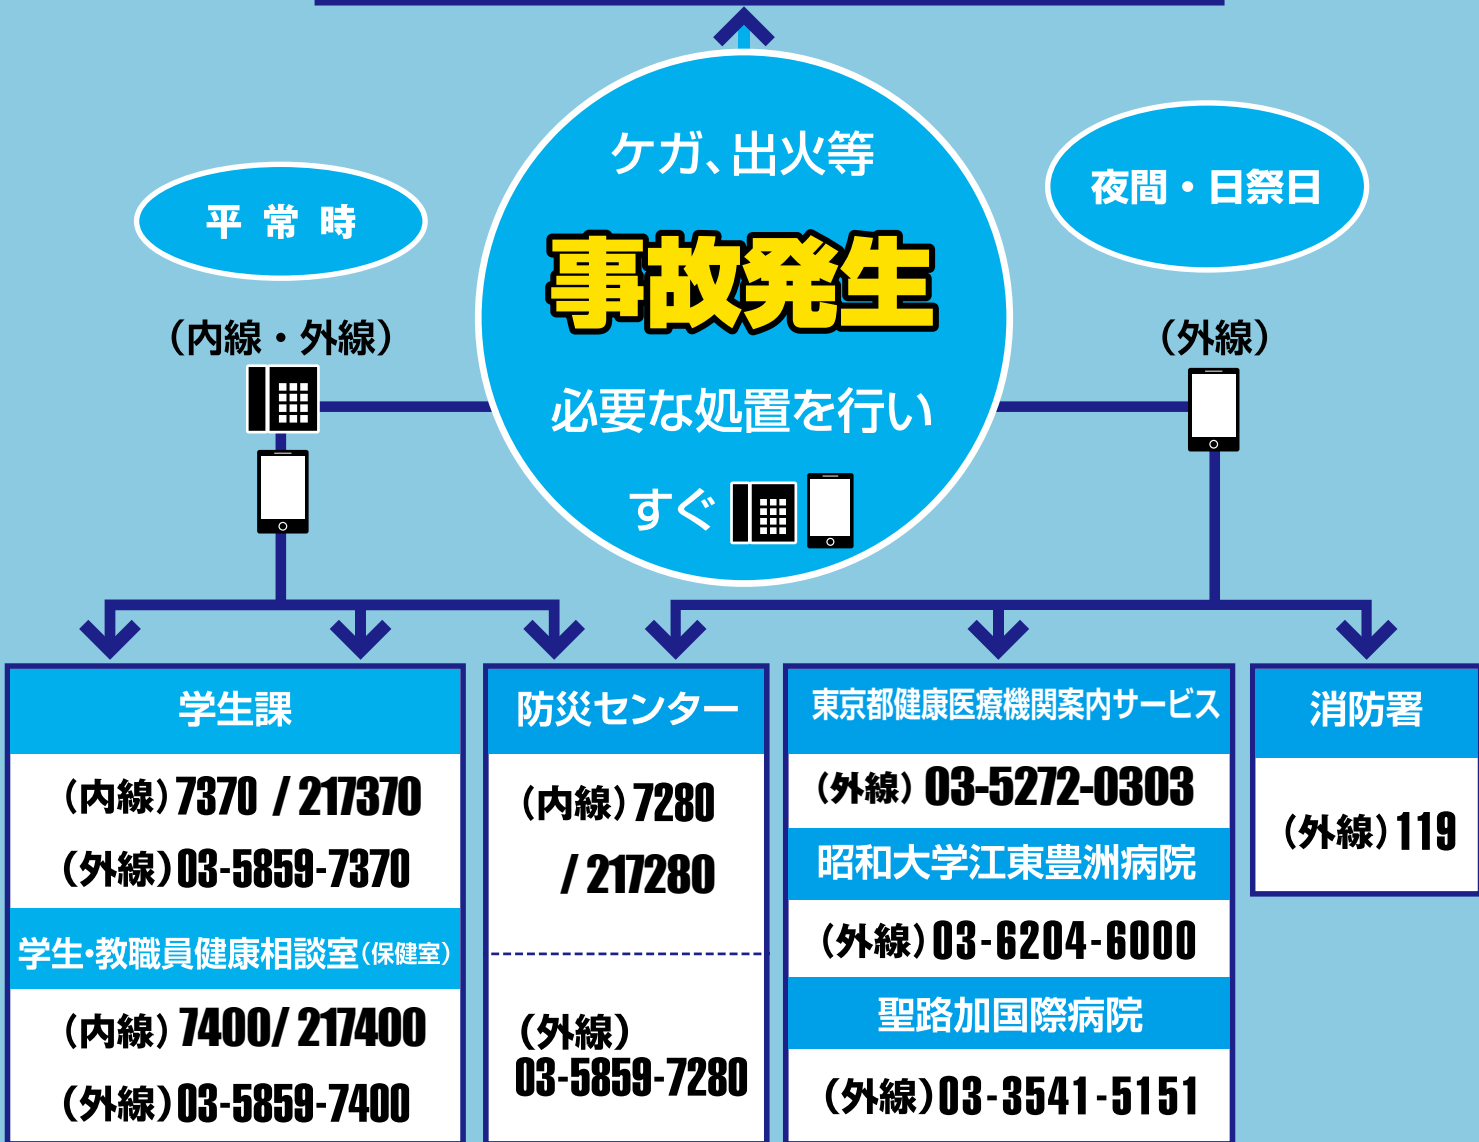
ケガ、出火等

事故発生

必要な処置を行い

すぐ

平 常 時

（内線・外線）

夜間・日祭日

（外線）

学生課

（内線）7370 / 217370

（外線）03-5859-7370

学生・教職員健康相談室（保健室）

（内線）7400/ 217400

（外線）03-5859-7400

防災センター

（内線）7280

/ 217280

（外線）
03-5859-7280

東京都健康医療機関案内サービス

（外線）03-5272-0303

昭和大学江東豊洲病院

（外線）03-6204-6000

聖路加国際病院

（外線）03-3541-5151

消防署

（外線）119